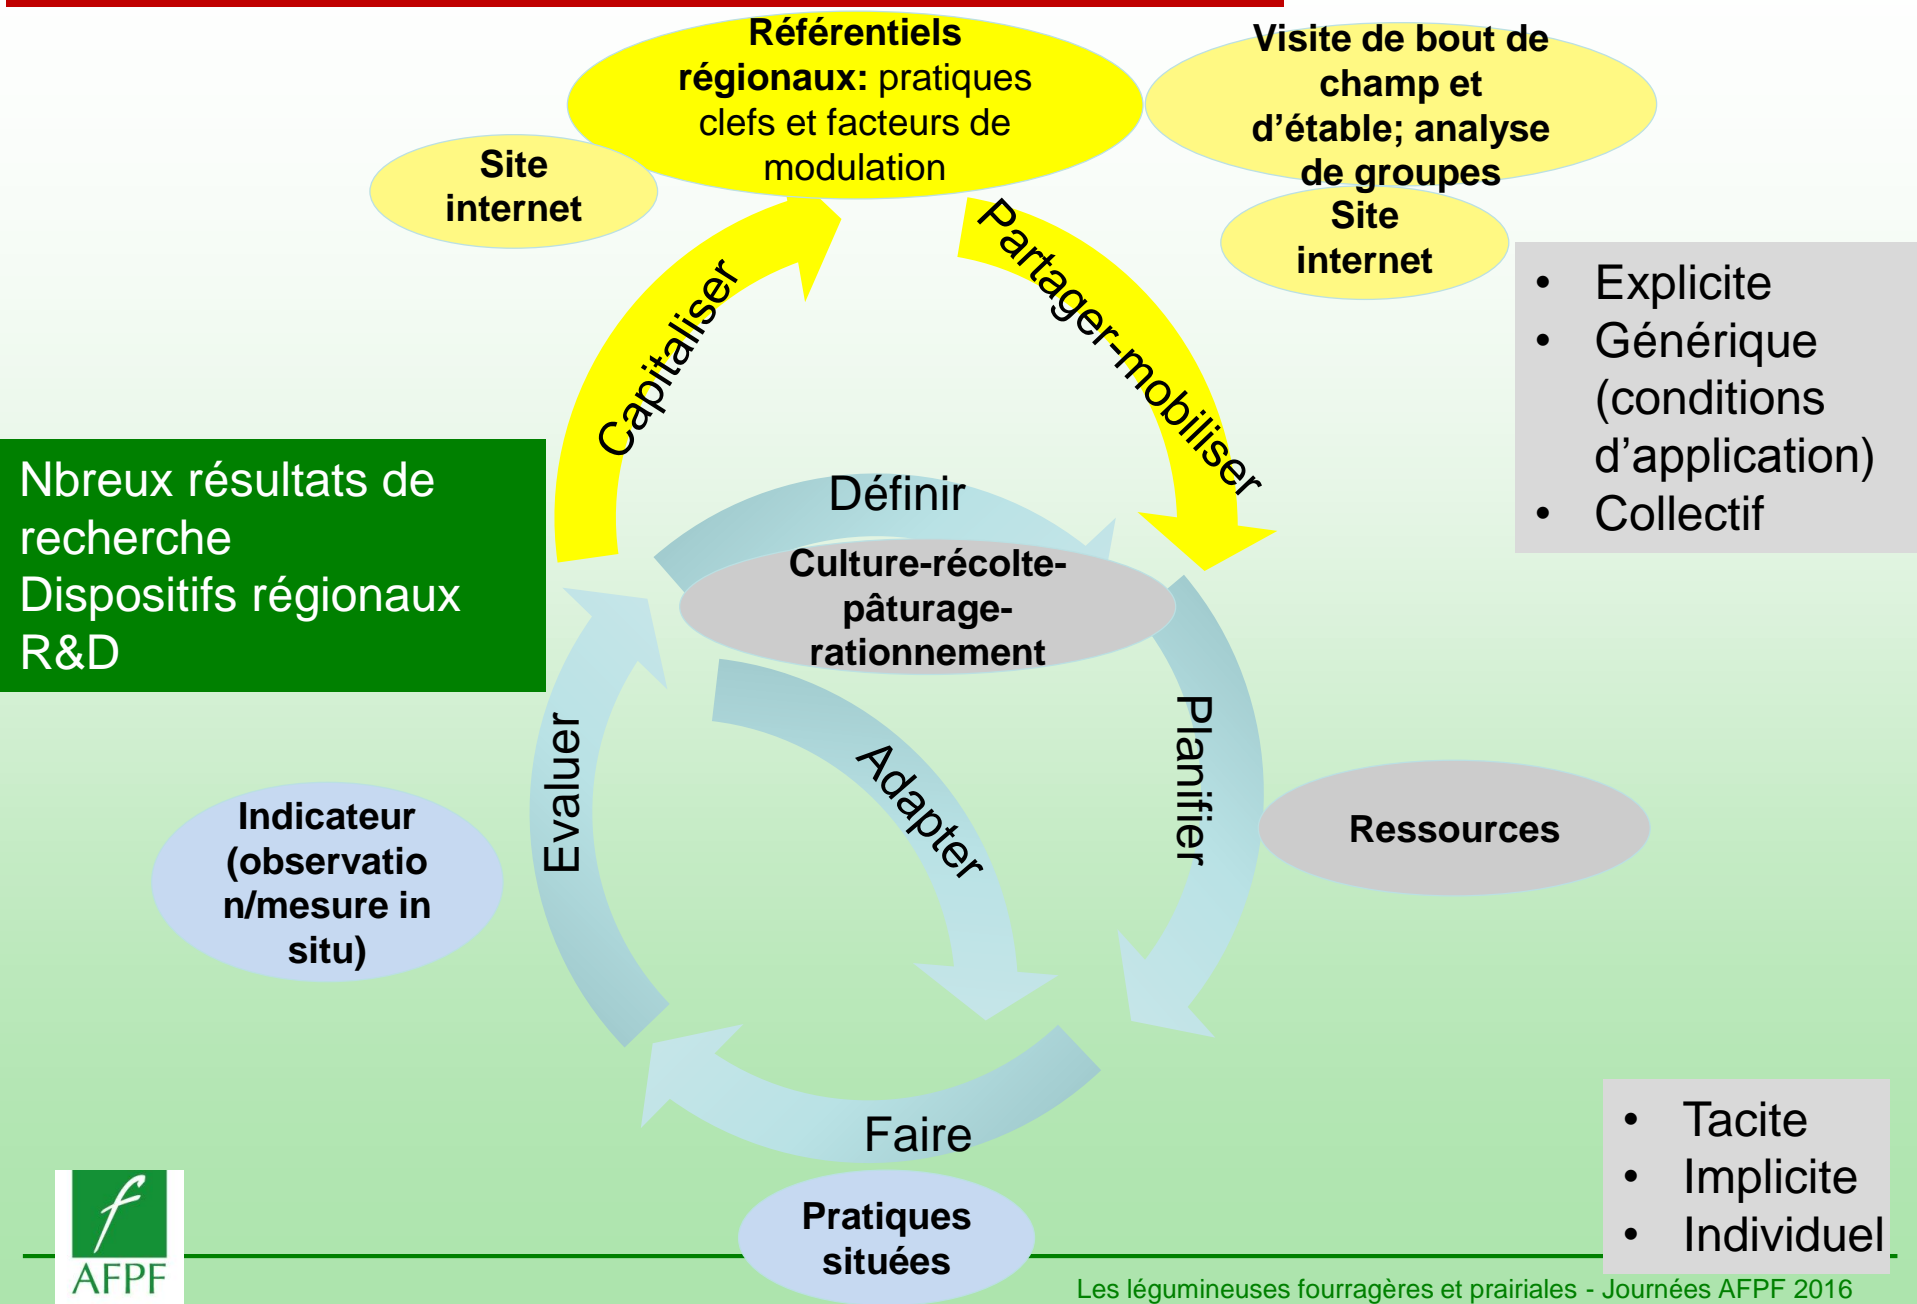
Référentiels régionaux: pratiques clefs et facteurs de modulation

Site internet

Visite de bout de champ et d'étable; analyse de groupes

Site internet

- Explicite
- Générique (conditions d'application)
- Collectif

Capitaliser

Partager-mobiliser

Nbreux résultats de recherche
Dispositifs régionaux R&D

Définir

Culture-récolte-pâturage-rationnement

Adapter

Planifier

Evaluer

Indicateur (observation/mesure in situ)

Ressources

Faire

Pratiques situées

- Tacite
- Implicite
- Individuel

AFPF

Les légumineuses fourragères et prairiales - Journées AFPF 2016